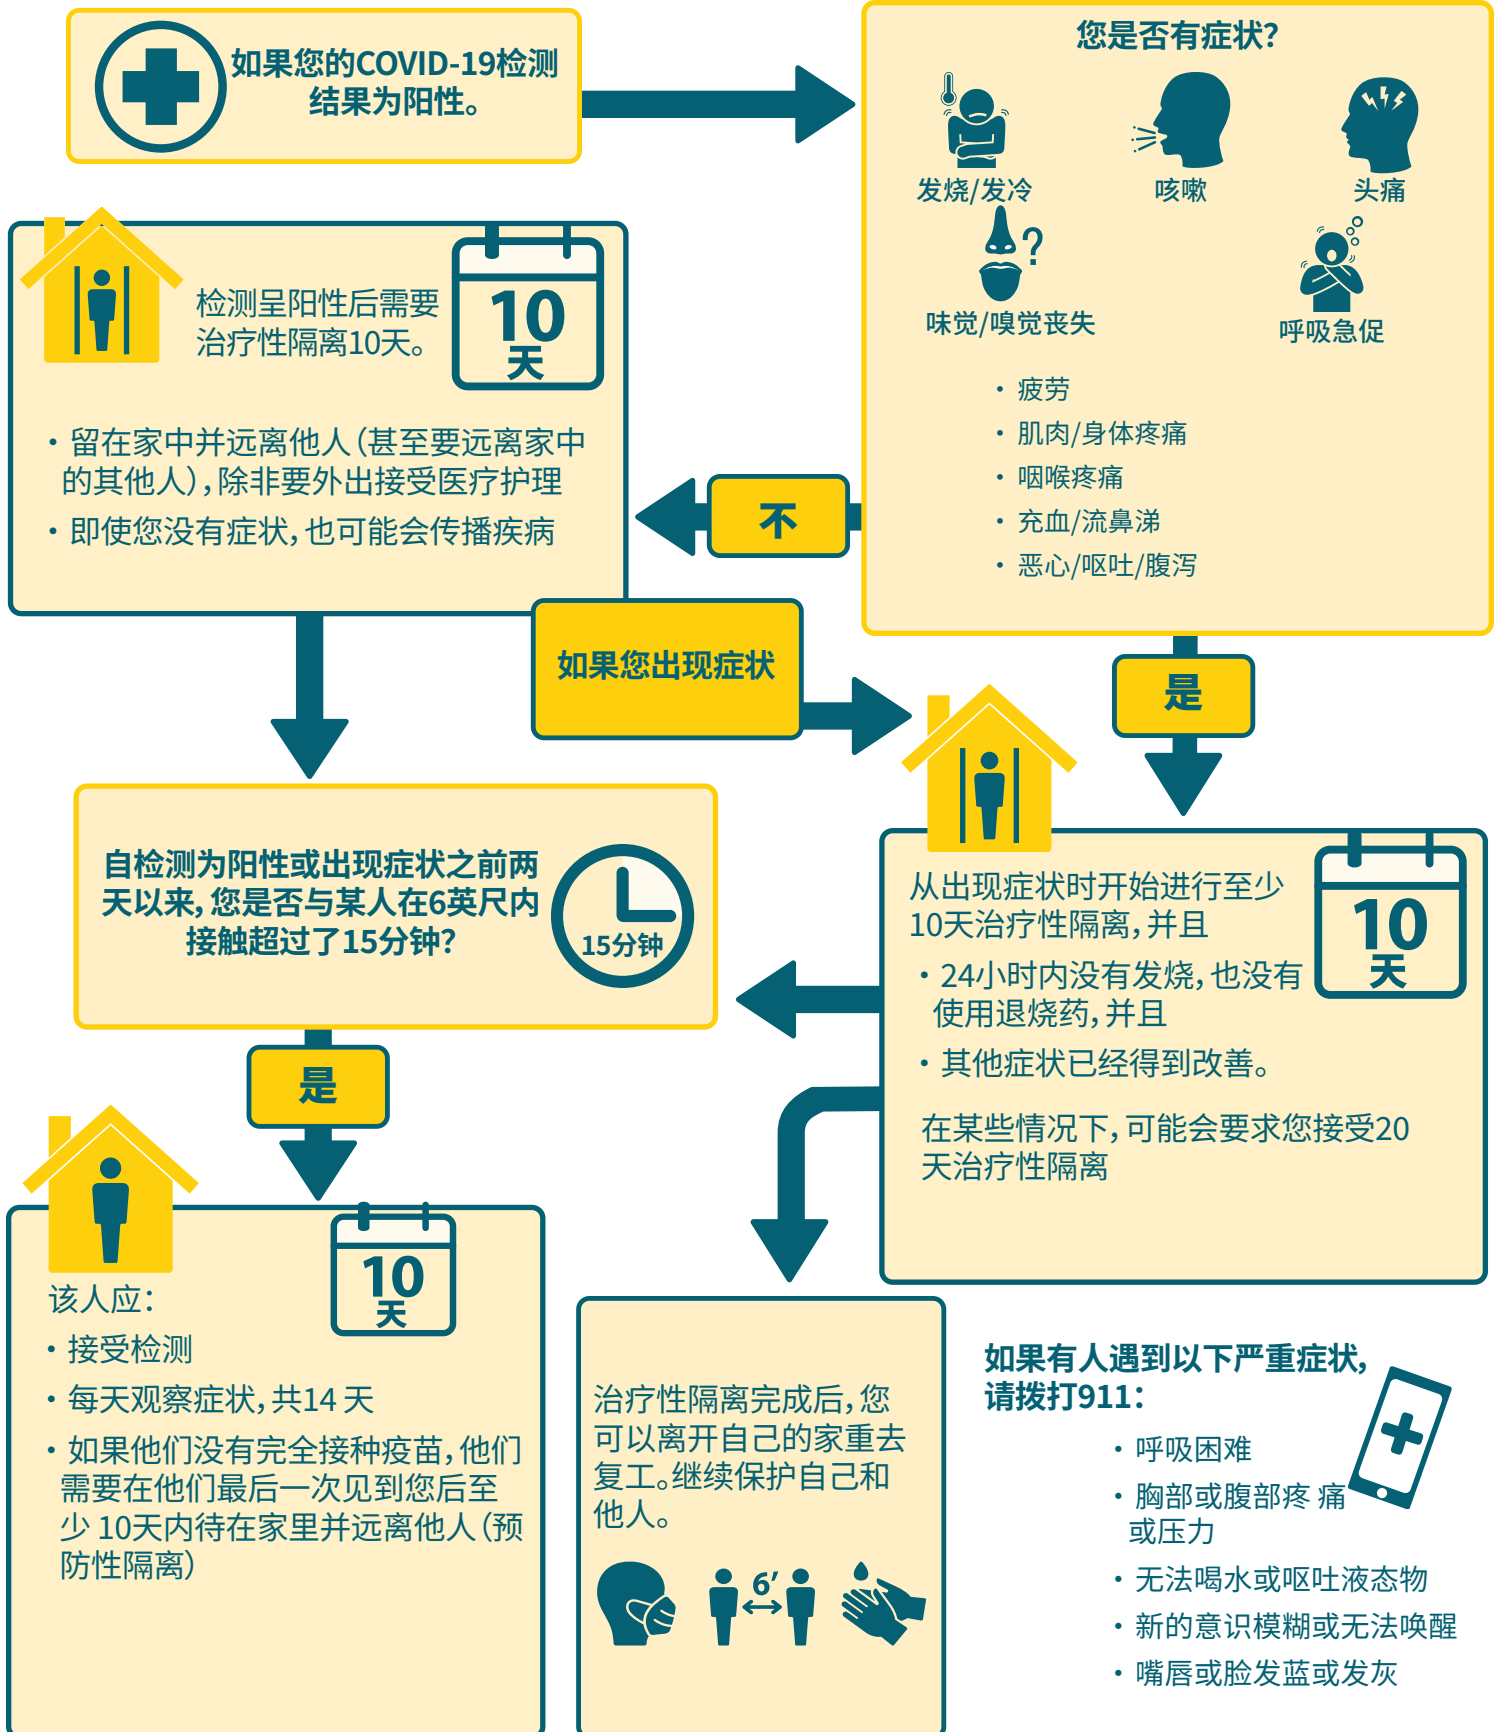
如果您的COVID-19检测结果为阳性。

您是否有症状?

发烧/发冷

咳嗽

头痛

味觉/嗅觉丧失

呼吸急促

• 疲劳
• 肌肉/身体疼痛
• 咽喉疼痛
• 充血/流鼻涕
• 恶心/呕吐/腹泻

检测呈阳性后需要治疗性隔离10天。

10 天

• 留在家中并远离他人(甚至要远离家中的其他人),除非要外出接受医疗护理
• 即使您没有症状,也可能会传播疾病

不

如果您出现症状

是

自检测为阳性或出现症状之前两天以来,您是否与某人在6英尺内接触超过了15分钟?

15分钟

从出现症状时开始进行至少10天治疗性隔离,并且

10 天

• 24小时内没有发烧,也没有使用退烧药,并且
• 其他症状已经得到改善。

在某些情况下,可能会要求您接受20天治疗性隔离

是

该人应:

10 天

• 接受检测
• 每天观察症状,共14 天
• 如果他们没有完全接种疫苗,他们需要在他们最后一次见到您后至少 10天内待在家里并远离他人(预防性隔离)

治疗性隔离完成后,您可以离开自己的家重去复工。继续保护自己和他人。

6′

如果有人遇到以下严重症状,请拨打911:

• 呼吸困难
• 胸部或腹部疼 痛或压力
• 无法喝水或呕吐液态物
• 新的意识模糊或无法唤醒
• 嘴唇或脸发蓝或发灰